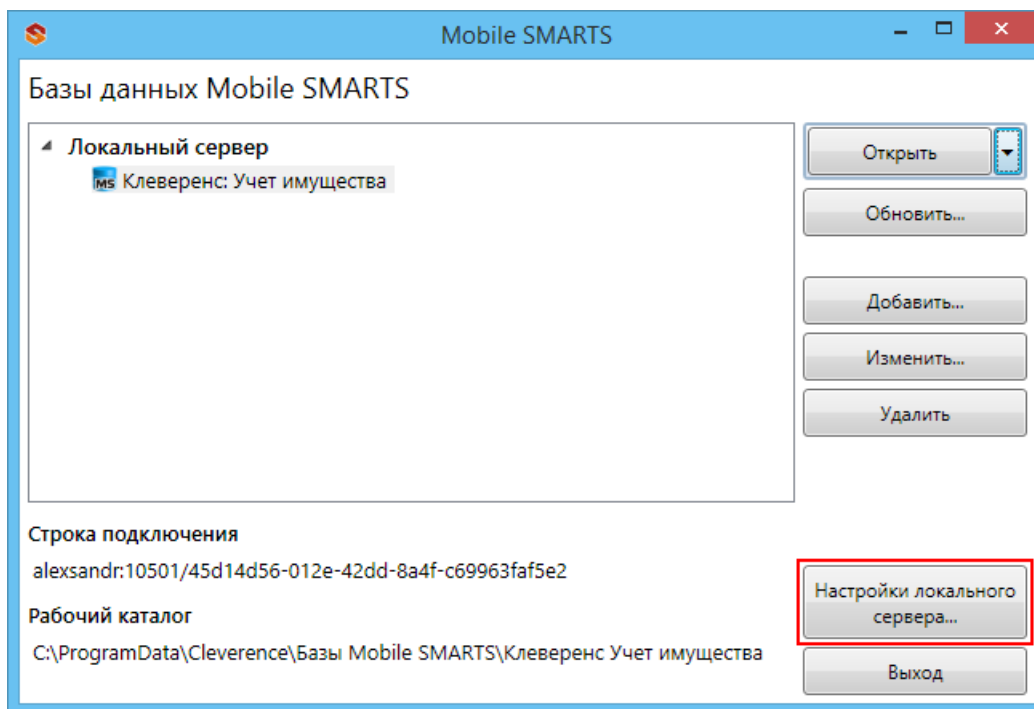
Mobile SMARTS

Базы данных Mobile SMARTS

Локальный сервер

MS Клеверенс: Учет имущества

Открыть

Обновить...

Добавить...

Изменить...

Удалить

Строка подключения

alexsandr:10501/45d14d56-012e-42dd-8a4f-c69963faf5e2

Рабочий каталог

C:\ProgramData\Cleverence\Базы Mobile SMARTS\Клеверенс Учет имущества

Настройки локального сервера...

Выход